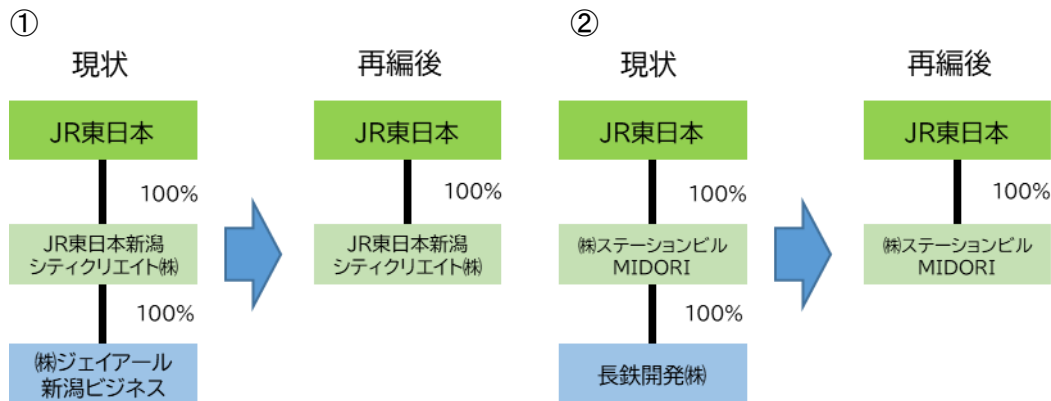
①

現状

JR東日本

100%

JR東日本新潟シティクリエイト㈱

100%

㈱ジェイアール新潟ビジネス

再編後

JR東日本

100%

JR東日本新潟シティクリエイト㈱

②

現状

JR東日本

100%

㈱ステーションビルMIDORI

100%

長鉄開発㈱

再編後

JR東日本

100%

㈱ステーションビルMIDORI